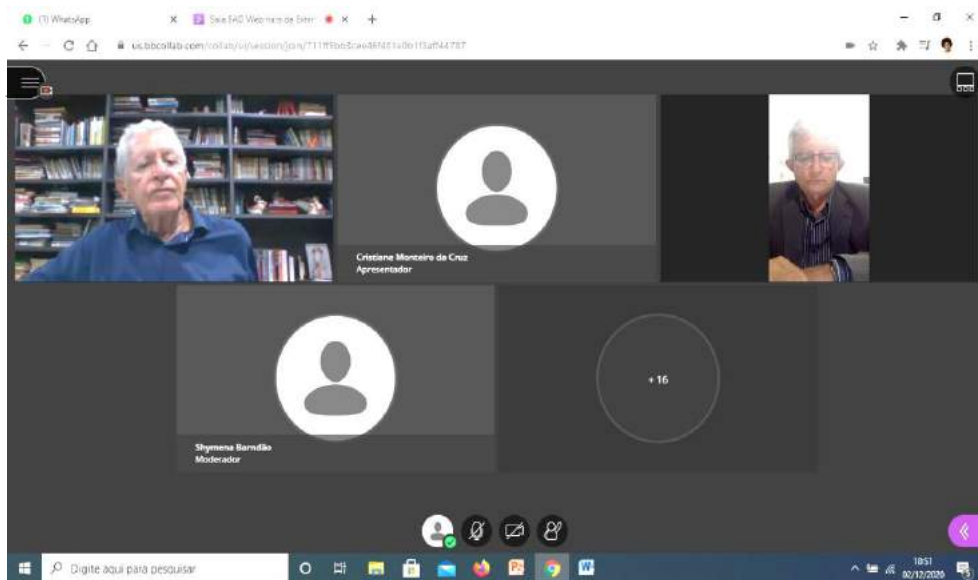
(1) WhatsApp

Sala EAD Webinario de Exter

us.bbcollab.com/collab/ui/session/join/711ff9bb3cae46f451a0b1f3af44787

Cristiane Monteiro da Cruz
Apresentador

Shymena Barndão
Moderador

+ 16

Digite aqui para pesquisar

18:51
02/12/2020